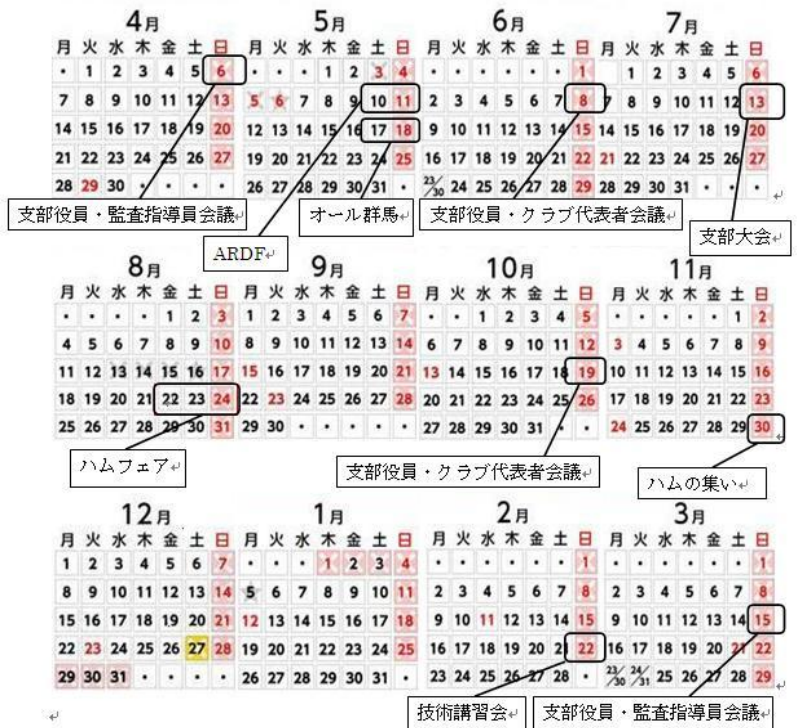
4月

| 月 | 火 | 水 | 木 | 金 | 土 | 日 |
|---|---|---|---|---|---|---|
| ・ | 1 | 2 | 3 | 4 | 5 | 6 |
| 7 | 8 | 9 | 10 | 11 | 12 | 13 |
| 14 | 15 | 16 | 17 | 18 | 19 | 20 |
| 21 | 22 | 23 | 24 | 25 | 26 | 27 |
| 28 | 29 | 30 | ・ | ・ | ・ | ・ |

5月

| 月 | 火 | 水 | 木 | 金 | 土 | 日 |
|---|---|---|---|---|---|---|
| ・ | ・ | ・ | 1 | 2 | 3 | 4 |
| 5 | 6 | 7 | 8 | 9 | 10 | 11 |
| 12 | 13 | 14 | 15 | 16 | 17 | 18 |
| 19 | 20 | 21 | 22 | 23 | 24 | 25 |
| 26 | 27 | 28 | 29 | 30 | 31 | ・ |

6月

| 月 | 火 | 水 | 木 | 金 | 土 | 日 |
|---|---|---|---|---|---|---|
| ・ | ・ | ・ | ・ | ・ | ・ | 1 |
| 2 | 3 | 4 | 5 | 6 | 7 | 8 |
| 9 | 10 | 11 | 12 | 13 | 14 | 15 |
| 16 | 17 | 18 | 19 | 20 | 21 | 22 |
| 23/30 | 24 | 25 | 26 | 27 | 28 | 29 |

7月

| 月 | 火 | 水 | 木 | 金 | 土 | 日 |
|---|---|---|---|---|---|---|
| ・ | 1 | 2 | 3 | 4 | 5 | 6 |
| 7 | 8 | 9 | 10 | 11 | 12 | 13 |
| 14 | 15 | 16 | 17 | 18 | 19 | 20 |
| 21 | 22 | 23 | 24 | 25 | 26 | 27 |
| 28 | 29 | 30 | 31 | ・ | ・ | ・ |

支部役員・監査指導員会議
ARDF
オール群馬
支部役員・クラブ代表者会議
支部大会

8月

| 月 | 火 | 水 | 木 | 金 | 土 | 日 |
|---|---|---|---|---|---|---|
| ・ | ・ | ・ | ・ | 1 | 2 | 3 |
| 4 | 5 | 6 | 7 | 8 | 9 | 10 |
| 11 | 12 | 13 | 14 | 15 | 16 | 17 |
| 18 | 19 | 20 | 21 | 22 | 23 | 24 |
| 25 | 26 | 27 | 28 | 29 | 30 | 31 |

9月

| 月 | 火 | 水 | 木 | 金 | 土 | 日 |
|---|---|---|---|---|---|---|
| 1 | 2 | 3 | 4 | 5 | 6 | 7 |
| 8 | 9 | 10 | 11 | 12 | 13 | 14 |
| 15 | 16 | 17 | 18 | 19 | 20 | 21 |
| 22 | 23 | 24 | 25 | 26 | 27 | 28 |
| 29 | 30 | ・ | ・ | ・ | ・ | ・ |

10月

| 月 | 火 | 水 | 木 | 金 | 土 | 日 |
|---|---|---|---|---|---|---|
| ・ | ・ | 1 | 2 | 3 | 4 | 5 |
| 6 | 7 | 8 | 9 | 10 | 11 | 12 |
| 13 | 14 | 15 | 16 | 17 | 18 | 19 |
| 20 | 21 | 22 | 23 | 24 | 25 | 26 |
| 27 | 28 | 29 | 30 | 31 | ・ | ・ |

11月

| 月 | 火 | 水 | 木 | 金 | 土 | 日 |
|---|---|---|---|---|---|---|
| ・ | ・ | ・ | ・ | ・ | 1 | 2 |
| 3 | 4 | 5 | 6 | 7 | 8 | 9 |
| 10 | 11 | 12 | 13 | 14 | 15 | 16 |
| 17 | 18 | 19 | 20 | 21 | 22 | 23 |
| 24 | 25 | 26 | 27 | 28 | 29 | 30 |

ハムフェア
支部役員・クラブ代表者会議
ハムの集い

12月

| 月 | 火 | 水 | 木 | 金 | 土 | 日 |
|---|---|---|---|---|---|---|
| 1 | 2 | 3 | 4 | 5 | 6 | 7 |
| 8 | 9 | 10 | 11 | 12 | 13 | 14 |
| 15 | 16 | 17 | 18 | 19 | 20 | 21 |
| 22 | 23 | 24 | 25 | 26 | 27 | 28 |
| 29 | 30 | 31 | ・ | ・ | ・ | ・ |

1月

| 月 | 火 | 水 | 木 | 金 | 土 | 日 |
|---|---|---|---|---|---|---|
| ・ | ・ | ・ | 1 | 2 | 3 | 4 |
| 5 | 6 | 7 | 8 | 9 | 10 | 11 |
| 12 | 13 | 14 | 15 | 16 | 17 | 18 |
| 19 | 20 | 21 | 22 | 23 | 24 | 25 |
| 26 | 27 | 28 | 29 | 30 | 31 | ・ |

2月

| 月 | 火 | 水 | 木 | 金 | 土 | 日 |
|---|---|---|---|---|---|---|
| ・ | ・ | ・ | ・ | ・ | ・ | 1 |
| 2 | 3 | 4 | 5 | 6 | 7 | 8 |
| 9 | 10 | 11 | 12 | 13 | 14 | 15 |
| 16 | 17 | 18 | 19 | 20 | 21 | 22 |
| 23 | 24 | 25 | 26 | 27 | 28 | ・ |

3月

| 月 | 火 | 水 | 木 | 金 | 土 | 日 |
|---|---|---|---|---|---|---|
| ・ | ・ | ・ | ・ | ・ | ・ | 1 |
| 2 | 3 | 4 | 5 | 6 | 7 | 8 |
| 9 | 10 | 11 | 12 | 13 | 14 | 15 |
| 16 | 17 | 18 | 19 | 20 | 21 | 22 |
| 23/30 | 24/31 | 25 | 26 | 27 | 28 | 29 |

技術講習会
支部役員・監査指導員会議